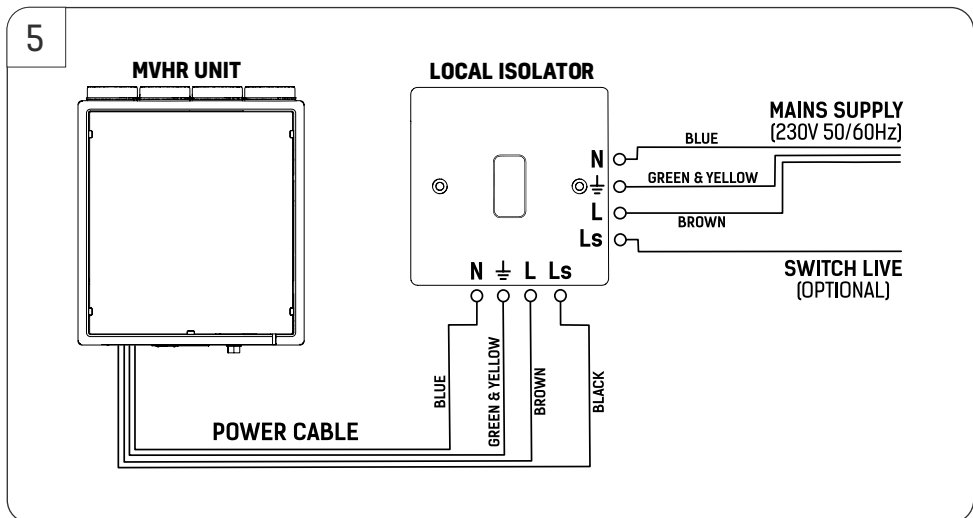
5

MVHR UNIT

LOCAL ISOLATOR

MAINS SUPPLY
(230V 50/60Hz)

BLUE

N

GREEN & YELLOW

$\underline{\perp}$

L

BROWN

Ls

SWITCH LIVE
(OPTIONAL)

N $\underline{\perp}$ L Ls

BLUE

GREEN & YELLOW

BROWN

BLACK

POWER CABLE